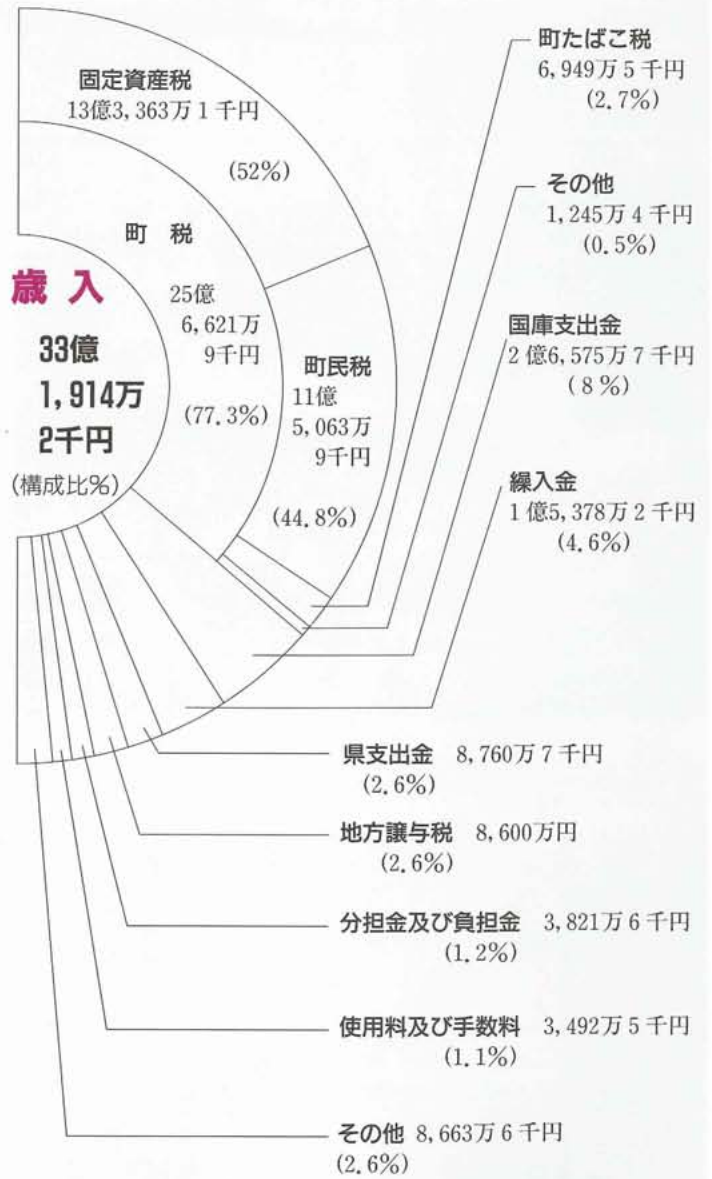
歳 入
33億
1,914万
2千円
(構成比%)

固定資産税
13億3,363万1千円
(52%)

町 税
25億
6,621万
9千円
(77.3%)

町民税
11億
5,063万
9千円
(44.8%)

町たばこ税
6,949万5千円
(2.7%)

その他
1,245万4千円
(0.5%)

国庫支出金
2億6,575万7千円
(8%)

繰入金
1億5,378万2千円
(4.6%)

県支出金 8,760万7千円
(2.6%)

地方譲与税 8,600万円
(2.6%)

分担金及び負担金 3,821万6千円
(1.2%)

使用料及び手数料 3,492万5千円
(1.1%)

その他 8,663万6千円
(2.6%)